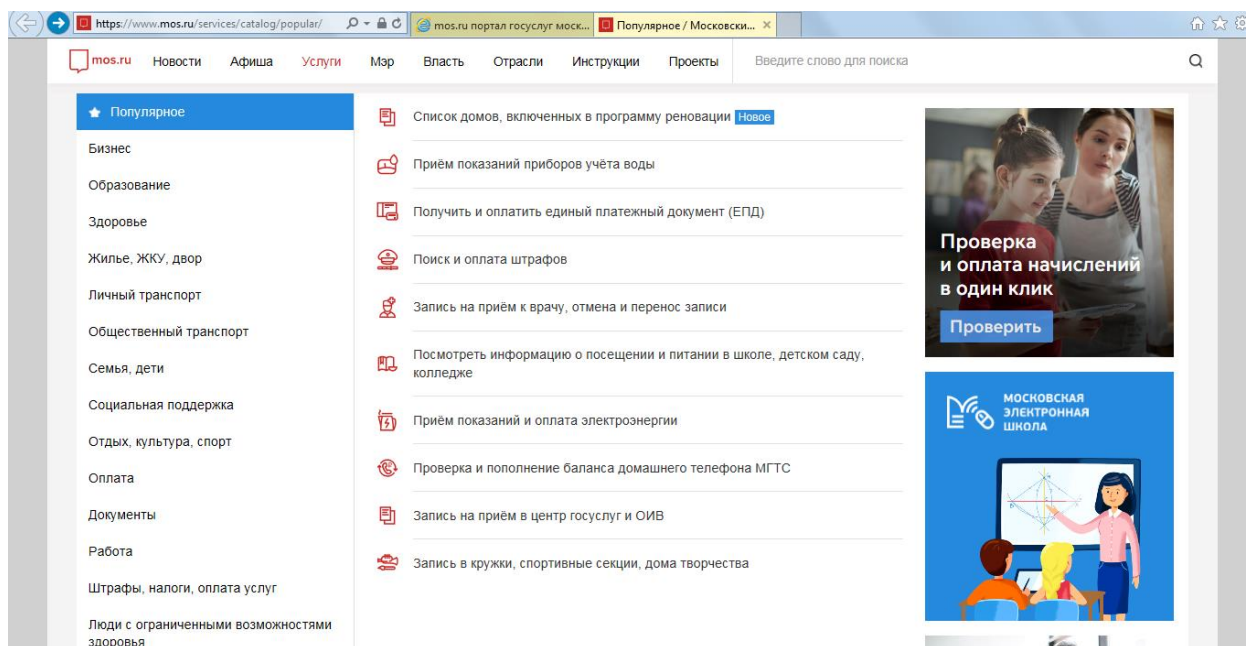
https://www.mos.ru/services/catalog/popular/

mos.ru портал госуслуг моск...

Популярное / Московски... ×

mos.ru Новости Афиша Услуги Мэр Власть Отрасли Инструкции Проекты Введите слово для поиска

Популярное

Бизнес

Образование

Здоровье

Жилье, ЖКУ, двор

Личный транспорт

Общественный транспорт

Семья, дети

Социальная поддержка

Отдых, культура, спорт

Оплата

Документы

Работа

Штрафы, налоги, оплата услуг

Люди с ограниченными возможностями здоровья

Список домов, включенных в программу реновации Новое

Приём показаний приборов учёта воды

Получить и оплатить единый платежный документ (ЕПД)

Поиск и оплата штрафов

Запись на приём к врачу, отмена и перенос записи

Посмотреть информацию о посещении и питании в школе, детском саду, колледже

Приём показаний и оплата электроэнергии

Проверка и пополнение баланса домашнего телефона МГТС

Запись на приём в центр госуслуг и ОИВ

Запись в кружки, спортивные секции, дома творчества

Проверка и оплата начислений в один клик

Проверить

МОСКОВСКАЯ ЭЛЕКТРОННАЯ ШКОЛА